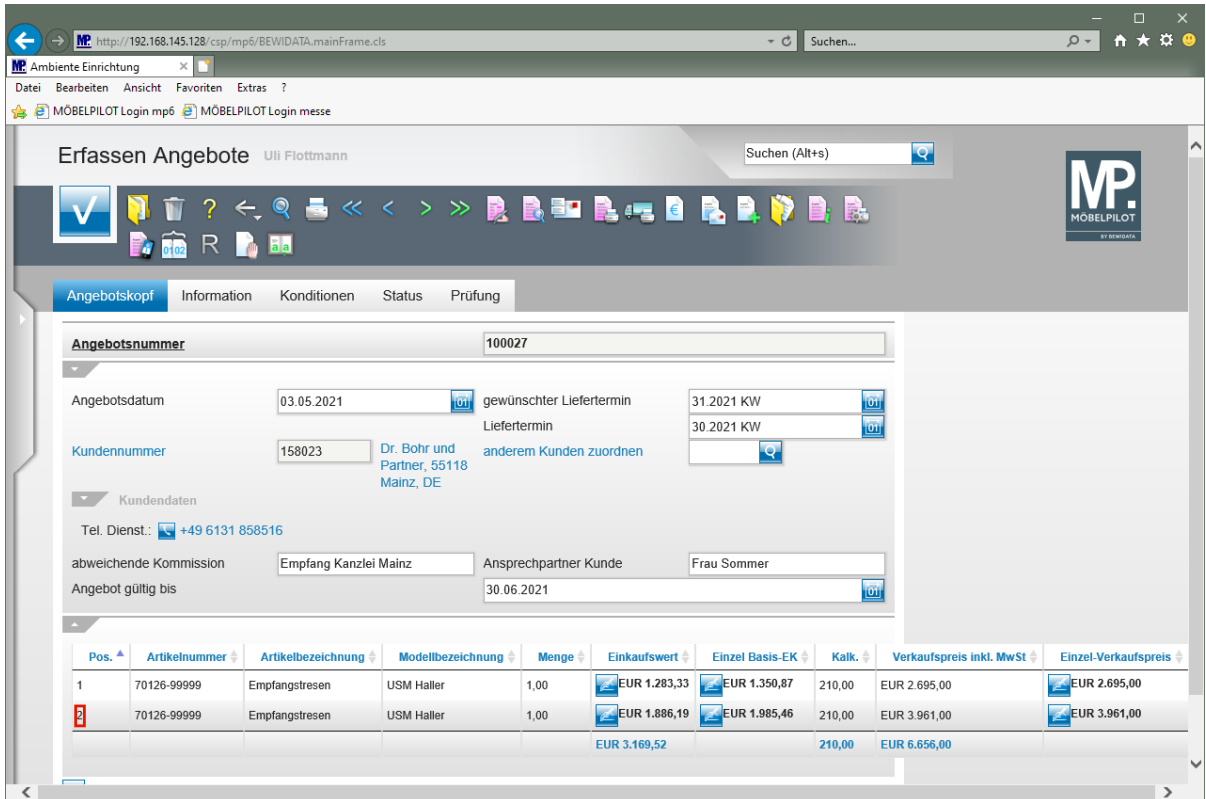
http://192.168.145.128/csp/mp6/BEWIDATA.mainFrame.cls
Suchen...
Ambiente Einrichtung
Datei Bearbeiten Ansicht Favoriten Extras ?
MÖBELPILOT Login mp6 MÖBELPILOT Login messe

Erfassen Angebote Uli Flottmann
Suchen (Alt+s)
MP. MÖBELPILOT BY BEWIDATA

R

Angebotskopf Information Konditionen Status Prüfung

Angebotsnummer 100027

Angebotsdatum 03.05.2021
gewünschter Liefertermin 31.2021 KW
Liefertermin 30.2021 KW
Kundennummer 158023 Dr. Bohr und Partner, 55118 Mainz, DE
anderem Kunden zuordnen
Kundendaten
Tel. Dienst.: +49 6131 858516
abweichende Kommission Empfang Kanzlei Mainz
Ansprechpartner Kunde Frau Sommer
Angebot gültig bis 30.06.2021

| Pos. | Artikelnummer | Artikelbezeichnung | Modellbezeichnung | Menge | Einkaufswert | Einzel Basis-EK | Kalk. | Verkaufspreis inkl. MwSt | Einzel-Verkaufspreis |
|---|---|---|---|---|---|---|---|---|---|
| 1 | 70126-99999 | Empfangstresen | USM Haller | 1,00 | EUR 1.283,33 | EUR 1.350,87 | 210,00 | EUR 2.695,00 | EUR 2.695,00 |
| 2 | 70126-99999 | Empfangstresen | USM Haller | 1,00 | EUR 1.886,19 | EUR 1.985,46 | 210,00 | EUR 3.961,00 | EUR 3.961,00 |
| | | | | | EUR 3.169,52 | | 210,00 | EUR 6.656,00 | |